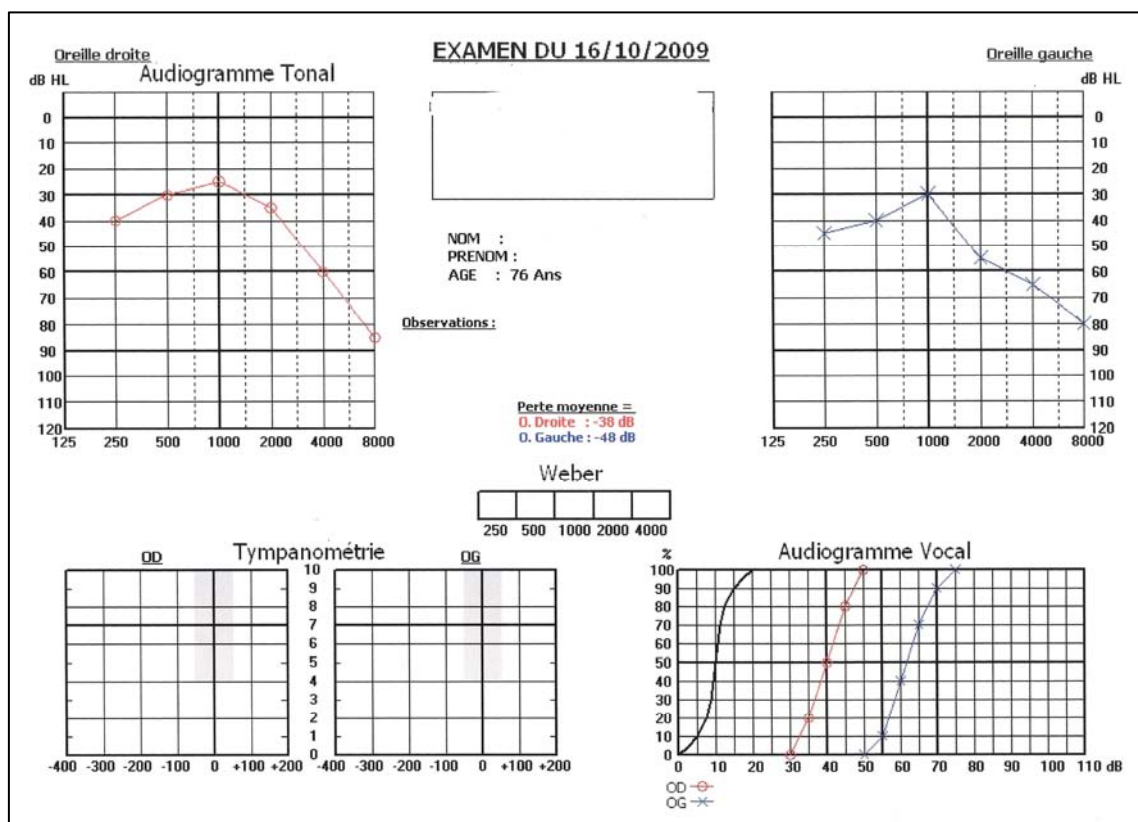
Oreille droite
dB HL
Audiogramme Tonal

EXAMEN DU 16/10/2009

Oreille gauche
dB HL

0
10
20
30
40
50
60
70
80
90
100
110
120
125 250 500 1000 2000 4000 8000

NOM :
PRENOM :
AGE : 76 Ans

Observations :

Perte moyenne =
O. Droite : -38 dB
O. Gauche : -48 dB

0
10
20
30
40
50
60
70
80
90
100
110
120
125 250 500 1000 2000 4000 8000

Weber
250 500 1000 2000 4000

Tympanométrie
OD
OG
10
9
8
7
6
5
4
3
2
1
0
-400 -300 -200 -100 0 +100 +200 -400 -300 -200 -100 0 +100 +200

Audiogramme Vocal
%
100
90
80
70
60
50
40
30
20
10
0
0 10 20 30 40 50 60 70 80 90 100 110 dB
OD
OG